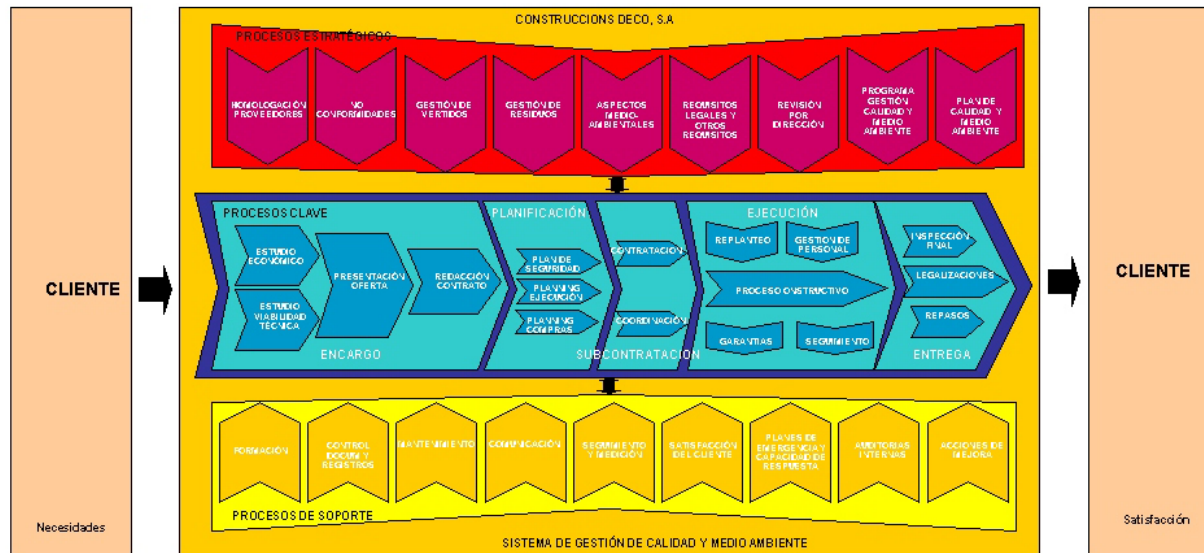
CLIENTE

Necesidades

CONSTRUCCIONS DECO, S.A

PROCESOS ESTRATÉGICOS

HOMOLOGACIÓN PROVEEDORES

NO CONFORMIDADES

GESTIÓN DE VERTIDOS

GESTIÓN DE RESIDUOS

ASPECTOS MEDIO-AMBIENTALES

REQUISITOS LEGALES Y OTROS REQUISITOS

REVISIÓN POR DIRECCIÓN

PROGRAMA GESTIÓN CALIDAD Y MEDIO AMBIENTE

PLAN DE CALIDAD Y MEDIO AMBIENTE

PROCESOS CLAVE

ESTUDIO ECONÓMICO

ESTUDIO VIABILIDAD TÉCNICA

PRESENTACIÓN OFERTA

REDACCIÓN CONTRATO

ENCARGO

PLANIFICACIÓN

PLAN DE SEGURIDAD

PLANNING EJECUCIÓN

PLANNING COMPRAS

CONTRATACIÓN

COORDINACIÓN

SUBCONTRATACIÓN

EJECUCIÓN

REPLANTEO

GESTIÓN DE PERSONAL

PROCESO CONSTRUCTIVO

GARANTIAS

SEGUIMIENTO

INSPECCIÓN FINAL

LEGALIZACIONES

REPASOS

ENTREGA

FORMACIÓN

CONTROL DOCUM. Y REGISTROS

MANTENIMIENTO

COMUNICACIÓN

SEGUIMIENTO Y MEDICIÓN

SATISFACCIÓN DEL CLIENTE

PLANES DE EMERGENCIA Y CAPACIDAD DE RESPUESTA

AUDITORIAS INTERNAS

ACCIONES DE MEJORA

PROCESOS DE SOPORTE

SISTEMA DE GESTIÓN DE CALIDAD Y MEDIO AMBIENTE

CLIENTE

Satisfacción